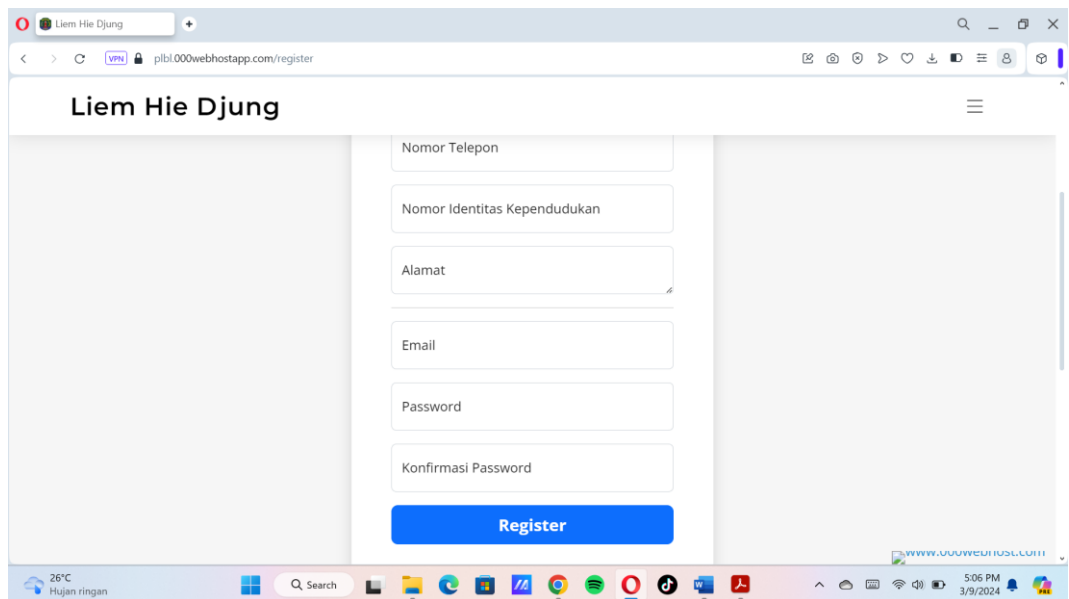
Liem Hie Djung

VPN plbl.000webhostapp.com/register

Liem Hie Djung

Nomor Telepon

Nomor Identitas Kependudukan

Alamat

Email

Password

Konfirmasi Password

Register

www.000webhost.com

26°C
Hujan ringan

Search

5:06 PM
3/9/2024